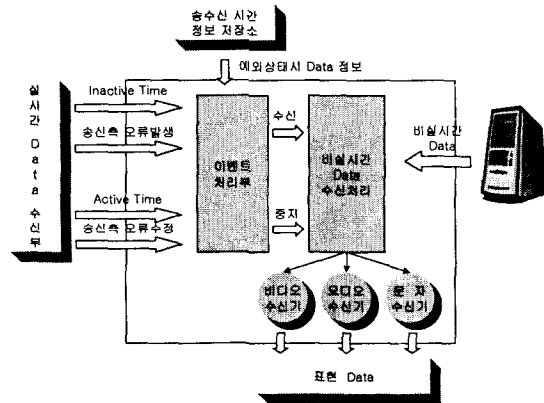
송수신 시간 정보 저장소

예외상태시 Data 정보

실시간 Data 수신부

Inactive Time

송신측 오류발생

Active Time

송신측 오류수정

이벤트 처리부

수신

중지

비실시간 Data 수신처리

비실시간 Data

비디오 수신기

오디오 수신기

문자 수신기

표현 Data